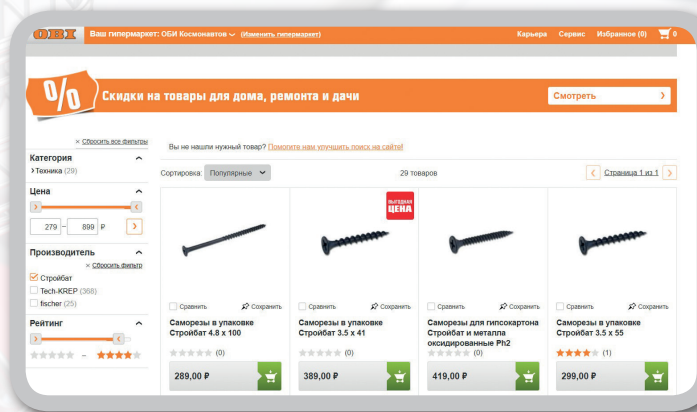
OBI Ваш гипермаркет: ОБИ Космонавтов (Изменить гипермаркет) Карьера Сервис Избранное (0) 0

% Скидки на товары для дома, ремонта и дачи
Смотреть

× Сбросить все фильтры
Категория
› Техника (29)
Цена
279 – 899 ₽
Производитель
× Сбросить фильтр
Стройбат
Tech-KREP (368)
fischer (25)
Рейтинг

Вы не нашли нужный товар? Помогите нам улучшить поиск на сайте!

Сортировка Популярные
29 товаров
Страница 1 из 1

Сравнить Сохранить
Саморезы в упаковке Стройбат 4.8 х 100
(0)
289,00 ₽

ВЫГОДНАЯ ЦЕНА
Сравнить Сохранить
Саморезы в упаковке Стройбат 3.5 х 41
(0)
389,00 ₽

Сравнить Сохранить
Саморезы для гипсокартона Стройбат и металла оксидированные Ph2
(0)
419,00 ₽

Сравнить Сохранить
Саморезы в упаковке Стройбат 3.5 х 55
(1)
299,00 ₽